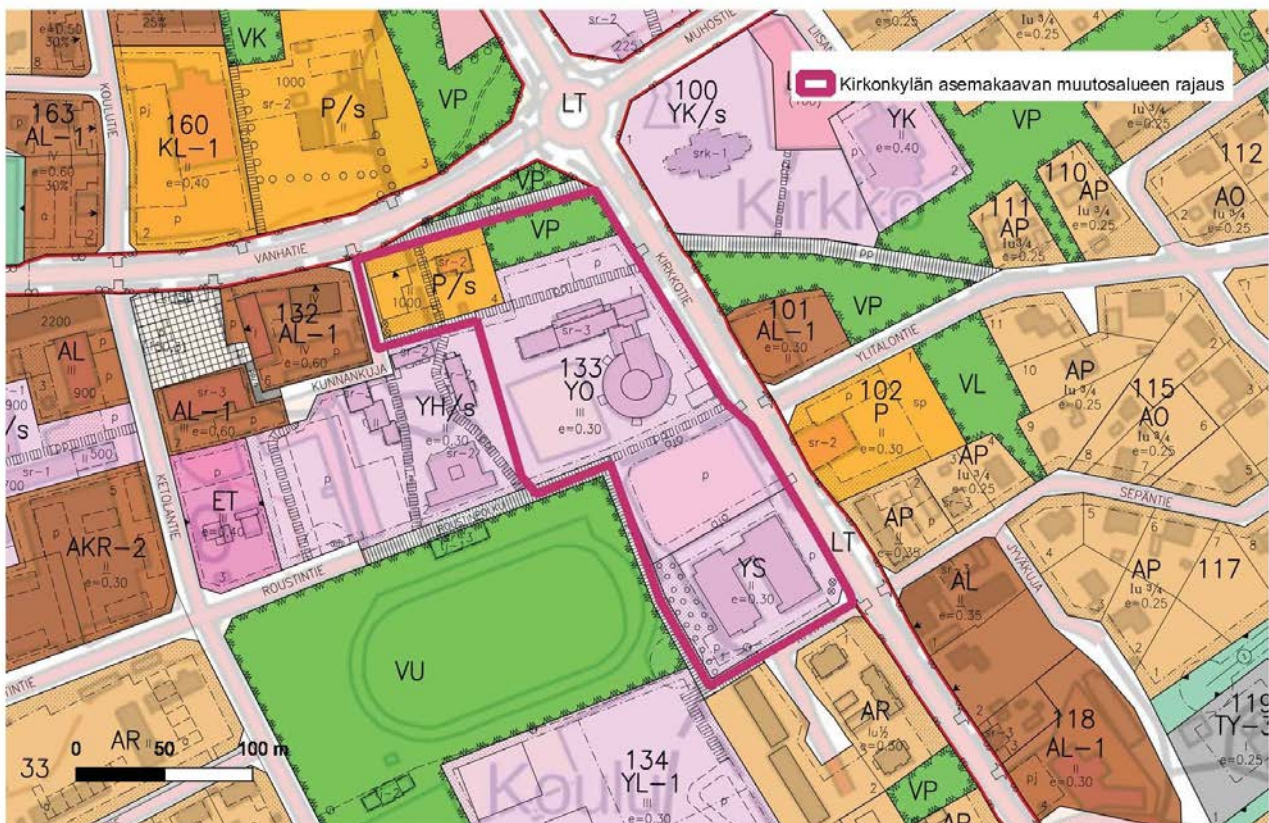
Kirkonkylän asemakaavan muutosalueen rajaus

163
AL-1
IV
e=0.60
30%

KOULUTIE

160
KL-1
II
e=0.40

VK

1000
sr-2
P/s
II

VP

LT

MUHOSTIE

sr-2

100
YK/s

srk-1

Kirkko

YK
II
e=0.40

VP

110
AP

111
AP
lu 3/4
e=0.25

112
AO
lu 3/4
e=0.25

VANHATIE

VP

VP

sr-2
1000
P/s

KIRKKOTIE

PP

132
AL-1
IV
e=0.60

2200

AL
III
900

sr-3
133
YO
III
e=0.30

101
AL-1
II
e=0.30

VP

YLITALONTIE

AP
lu 3/4
e=0.25

115
AO
lu 3/4
e=0.25

KUNNANKUJA

sr-3
AL-1
III
e=0.60

YH/s
II
e=0.30
sr-2

102
P
II
e=0.30
sr-2

VL

SEPÄNTIE

ET
e=0.40

KETOLANTIE

AKR-2
II
e=0.30

ROUSTINTIE

AP
lu 3/4
e=0.25

AP
II
e=0.35

LT

YS
II
e=0.30

AP
lu 3/4
e=0.25

117

AL
II
e=0.35

JYVÄKUJA

VU

AR
lu½
e=0.30

118
AL-1
II
e=0.30

119
TY-3
e=0.25

134
YL-1
III
e=0.30

Kouli

VP

0
50
100 m

33
AR